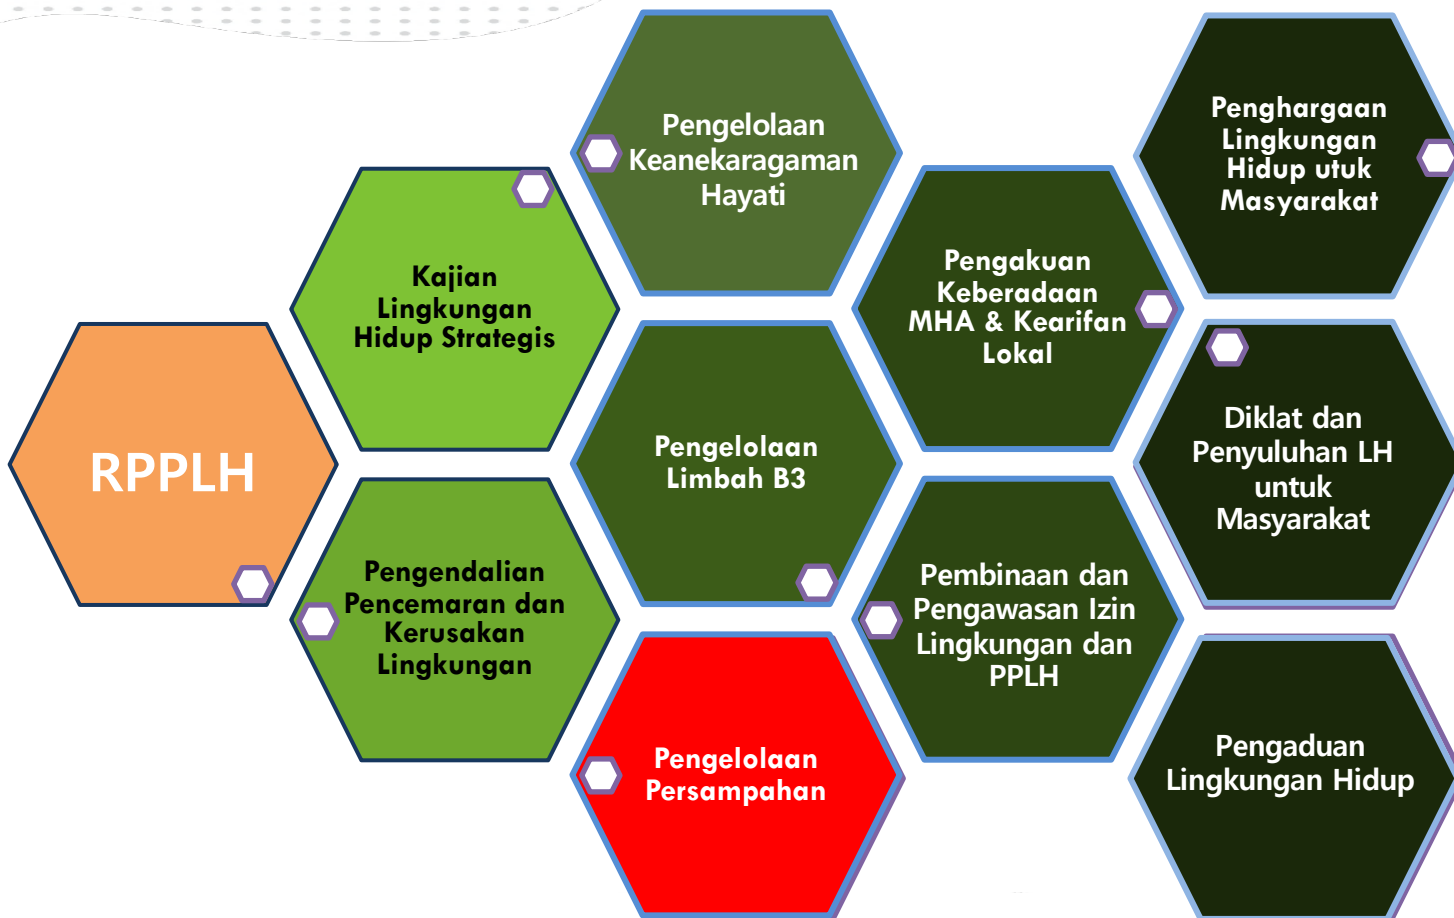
RPPLH

Kajian Lingkungan Hidup Strategis

Pengendalian Pencemaran dan Kerusakan Lingkungan

Pengelolaan Keanekaragaman Hayati

Pengelolaan Limbah B3

Pengelolaan Persampahan

Pengakuan Keberadaan MHA & Kearifan Lokal

Pembinaan dan Pengawasan Izin Lingkungan dan PPLH

Penghargaan Lingkungan Hidup utuk Masyarakat

Diklat dan Penyuluhan LH untuk Masyarakat

Pengaduan Lingkungan Hidup